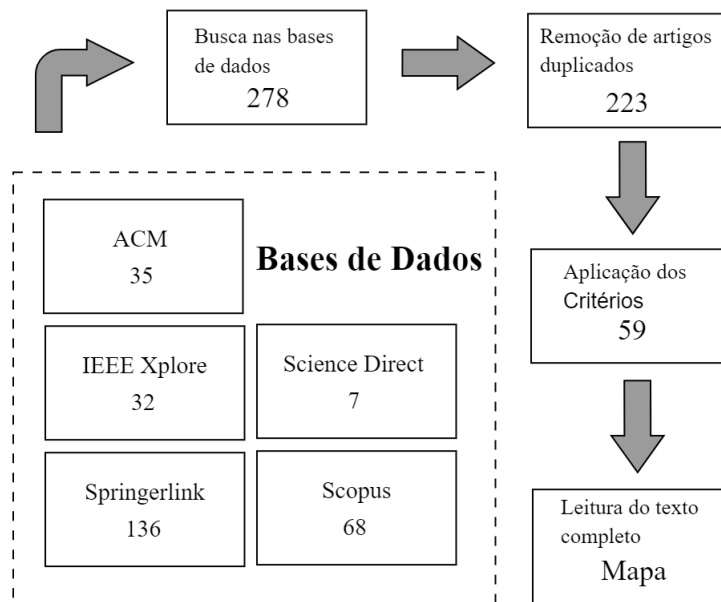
Busca nas bases de dados
278

Remoção de artigos duplicados
223

Bases de Dados

ACM
35

IEEE Xplore
32

Science Direct
7

Springerlink
136

Scopus
68

Aplicação dos Critérios
59

Leitura do texto completo
Mapa